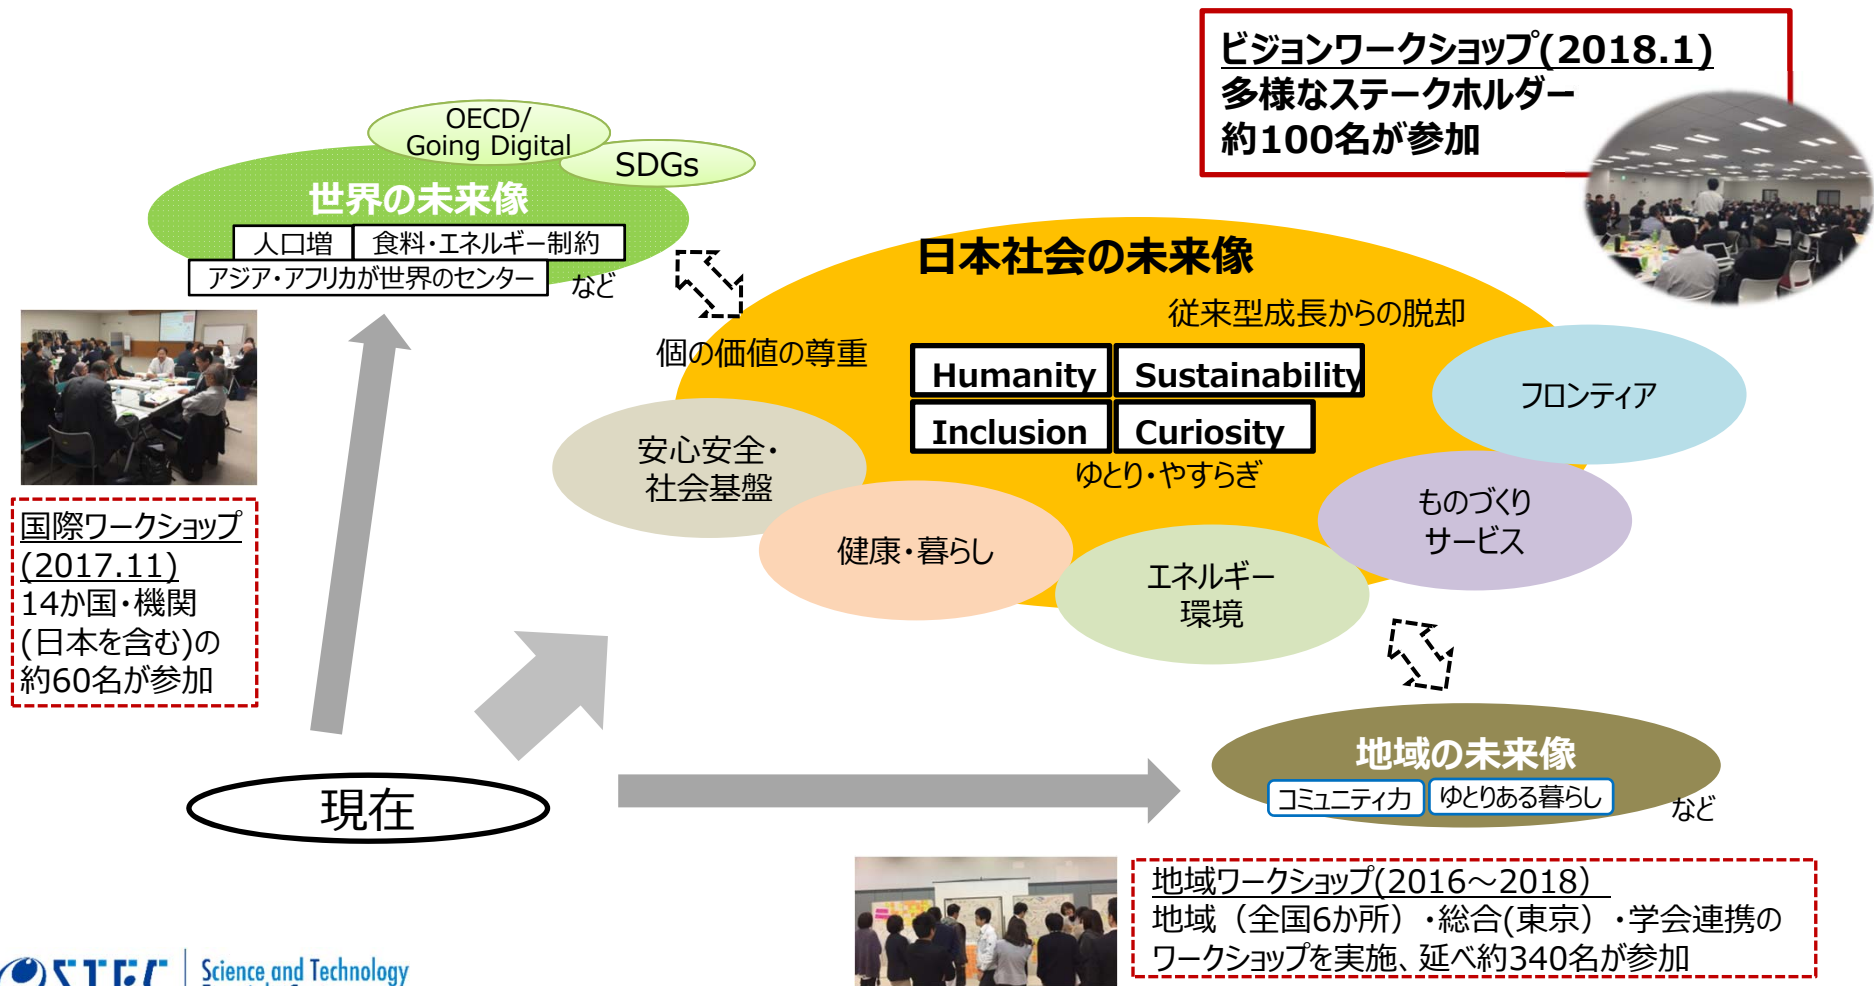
ビジョンワークショップ(2018.1)
多様なステークホルダー
約100名が参加

OECD/
Going Digital

SDGs

世界の未来像

人口増

食料・エネルギー制約

アジア・アフリカが世界のセンター

など

日本社会の未来像

従来型成長からの脱却

個の価値の尊重

| Humanity | Sustainability |
|---|---|
| Inclusion | Curiosity |

ゆとり・やすらぎ

フロンティア

安心安全・
社会基盤

ものづくり
サービス

健康・暮らし

エネルギー
環境

国際ワークショップ
(2017.11)
14か国・機関
(日本を含む)の
約60名が参加

地域の未来像

コミュニティカ

ゆとりある暮らし

など

現在

地域ワークショップ(2016～2018)
地域（全国6か所）・総合(東京）・学会連携の
ワークショップを実施、延べ約340名が参加

Science and Technology